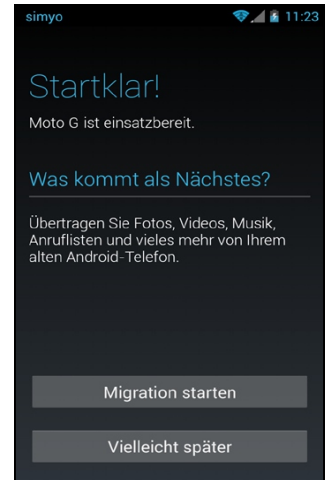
simyo 11:23

Startklar!

Moto G ist einsatzbereit.

Was kommt als Nächstes?

Übertragen Sie Fotos, Videos, Musik, Anruflisten und vieles mehr von Ihrem alten Android-Telefon.

Migration starten

Vielleicht später